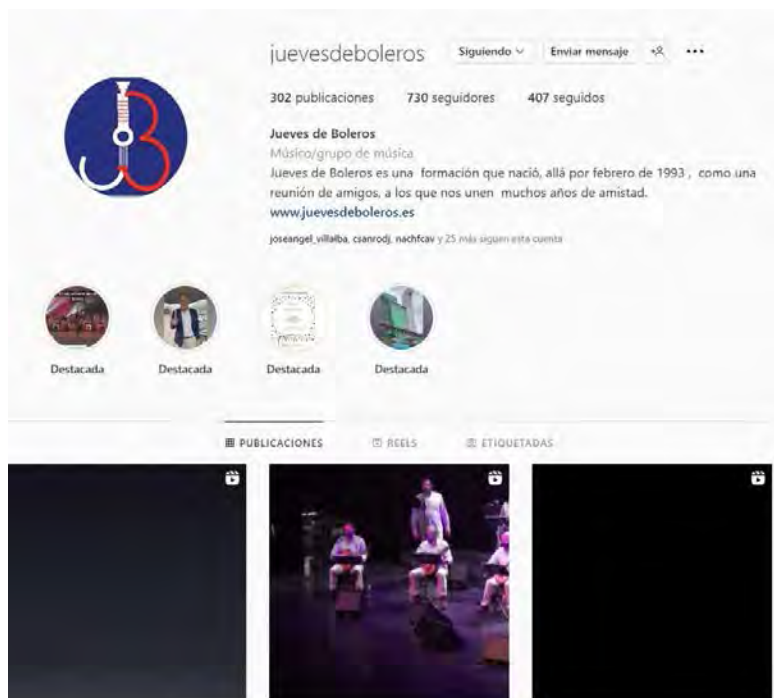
juevesdeboleros Siguiendo Enviar mensaje

302 publicaciones 730 seguidores 407 seguidos

Jueves de Boleros
Músico/grupo de música
Jueves de Boleros es una formación que nació, allá por febrero de 1993 , como una reunión de amigos, a los que nos unen muchos años de amistad.
www.juevesdeboleros.es

joseangel_villalba, csanrodj, nachfcav y 25 más siguen esta cuenta

Destacada Destacada Destacada Destacada

PUBLICACIONES REELS ETIQUETADAS